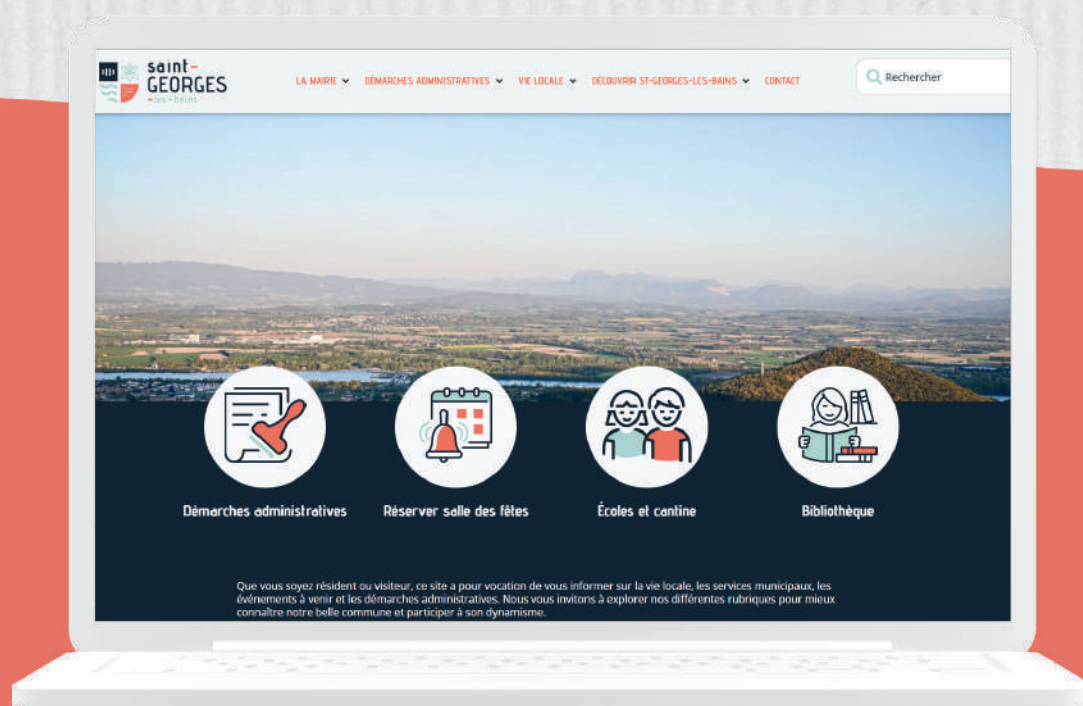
saint-GEORGES les-bains

LA MAIRIE DÉMARCHES ADMINISTRATIVES VIE LOCALE DÉCOUVRIR ST-GEORGES-LES-BAINS CONTACT

Rechercher

Démarches administratives

Réserver salle des fêtes

Écoles et cantine

Bibliothèque

Que vous soyez résident ou visiteur, ce site a pour vocation de vous informer sur la vie locale, les services municipaux, les événements à venir et les démarches administratives. Nous vous invitons à explorer nos différentes rubriques pour mieux connaître notre belle commune et participer à son dynamisme.